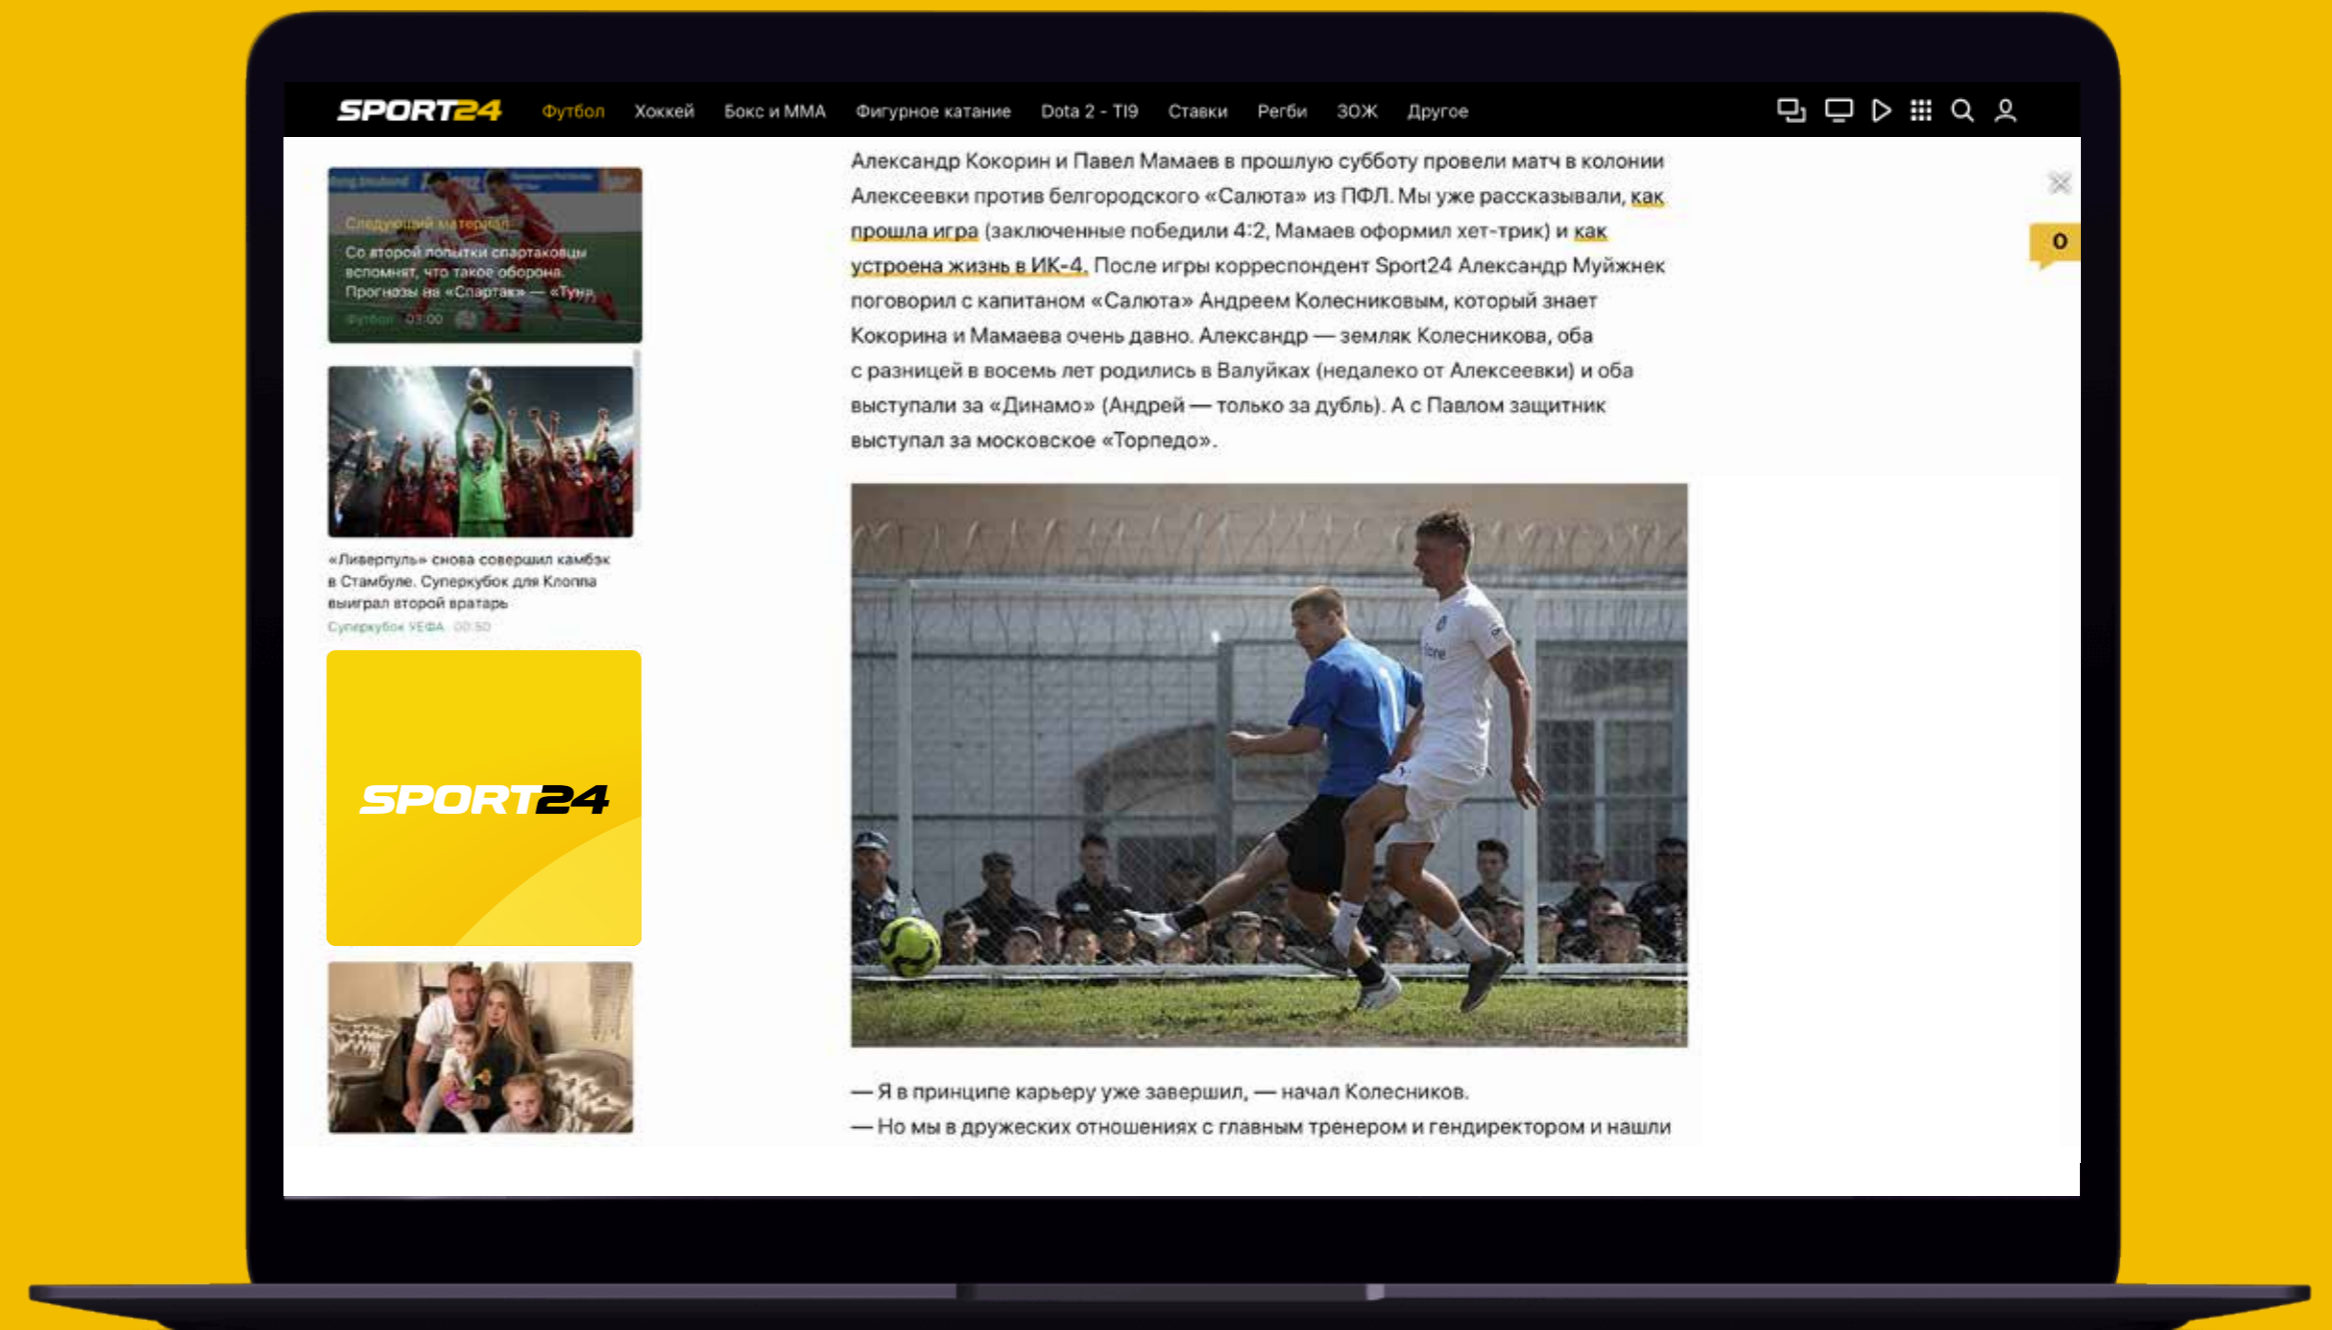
SPORT24 Футбол Хоккей Бокс и ММА Фигурное катание Dota 2 - TI9 Ставки Регби ЗОЖ Другое

Следующий материал
Со второй попытки спартаковцы вспомнят, что такое оборона. Прогнозы на «Спартак» — «Тула»
Футбол 03:00

«Ливерпуль» снова совершил камбэк в Стамбуле. Суперкубок для Клоппа выиграл второй вратарь
Суперкубок УЕФА 00:50

SPORT24

Александр Кокорин и Павел Мамаев в прошлую субботу провели матч в колонии Алексеевки против белгородского «Салюта» из ПФЛ. Мы уже рассказывали, как прошла игра (заключенные победили 4:2, Мамаев оформил хет-трик) и как устроена жизнь в ИК-4. После игры корреспондент Sport24 Александр Муйжнек поговорил с капитаном «Салюта» Андреем Колесниковым, который знает Кокорина и Мамаева очень давно. Александр — земляк Колесникова, оба с разницей в восемь лет родились в Валуйках (недалеко от Алексеевки) и оба выступали за «Динамо» (Андрей — только за дубль). А с Павлом защитник выступал за московское «Торпедо».

0

— Я в принципе карьеру уже завершил, — начал Колесников.
— Но мы в дружеских отношениях с главным тренером и гендиректором и нашли